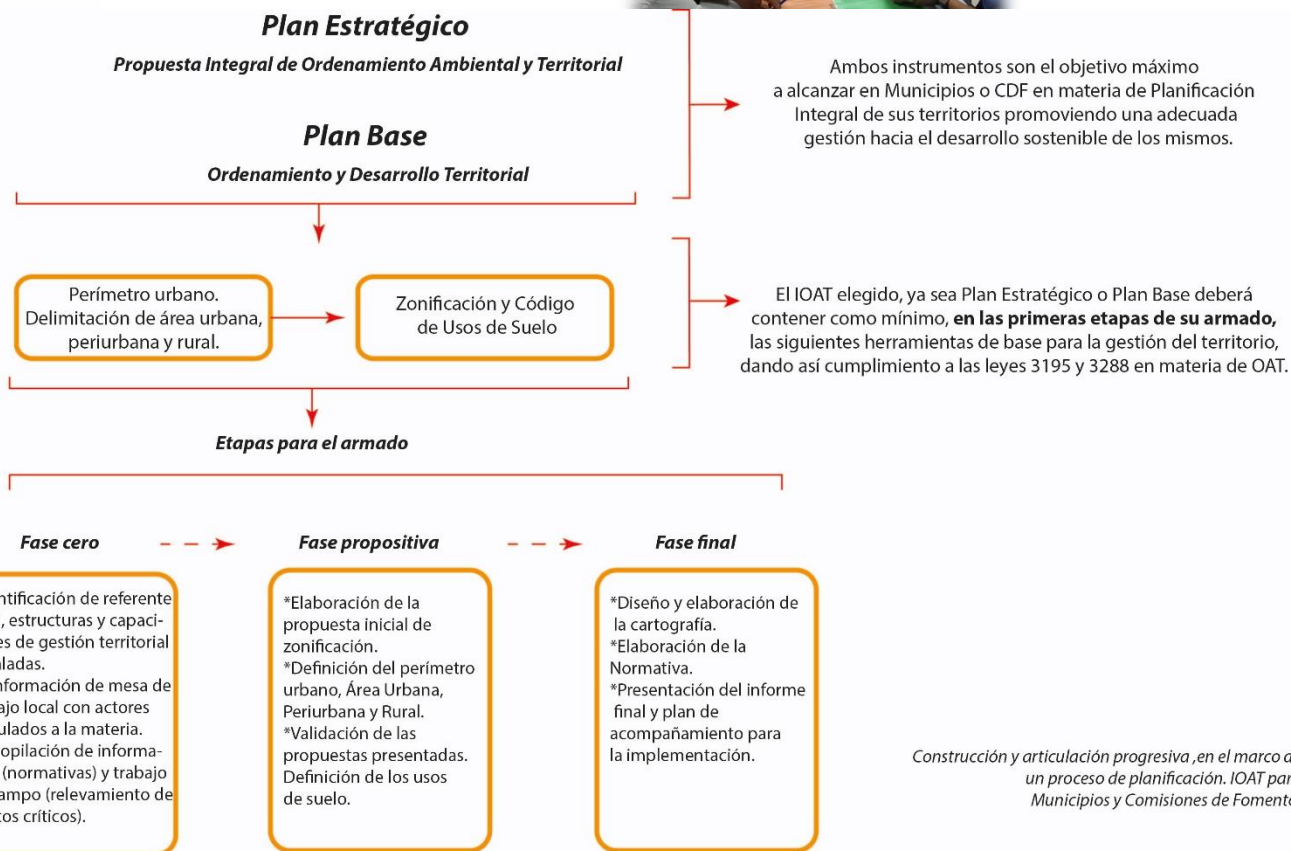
Plan Estratégico

Propuesta Integral de Ordenamiento Ambiental y Territorial

Plan Base

Ordenamiento y Desarrollo Territorial

Ambos instrumentos son el objetivo máximo a alcanzar en Municipios o CDF en materia de Planificación Integral de sus territorios promoviendo una adecuada gestión hacia el desarrollo sostenible de los mismos.

Perímetro urbano. Delimitación de área urbana, periurbana y rural.

Zonificación y Código de Usos de Suelo

El IOAT elegido, ya sea Plan Estratégico o Plan Base deberá contener como mínimo, **en las primeras etapas de su armado,** las siguientes herramientas de base para la gestión del territorio, dando así cumplimiento a las leyes 3195 y 3288 en materia de OAT.

Etapas para el armado

Fase cero

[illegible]ntificación de referente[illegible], estructuras y capaci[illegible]es de gestión territorial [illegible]aladas.
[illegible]nformación de mesa de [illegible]ajo local con actores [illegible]ulados a la materia.
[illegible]opilación de informa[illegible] (normativas) y trabajo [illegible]ampo (relevamiento de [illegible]tos críticos).

Fase propositiva

*Elaboración de la propuesta inicial de zonificación.
*Definición del perímetro urbano, Área Urbana, Periurbana y Rural.
*Validación de las propuestas presentadas. Definición de los usos de suelo.

Fase final

*Diseño y elaboración de la cartografía.
*Elaboración de la Normativa.
*Presentación del informe final y plan de acompañamiento para la implementación.

Construcción y articulación progresiva ,en el marco d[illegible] un proceso de planificación. IOAT par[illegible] Municipios y Comisiones de Foment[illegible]